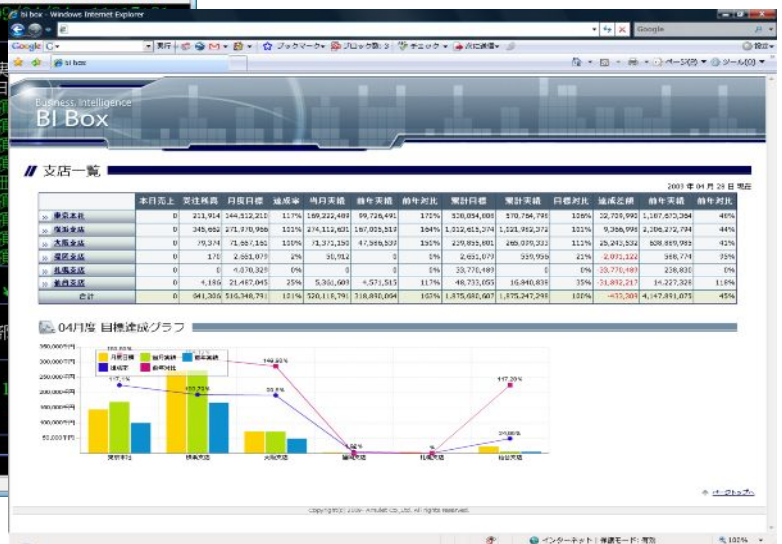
bi box - Windows Internet Explorer

Google

bi box

Business Intelligence
BI Box

支店一覧

2003 年 04 月 28 日 現在

| | 本日売上 | 受注残高 | 月度目標 | 達成率 | 当月実績 | 前年実績 | 前年対比 | 累計目標 | 累計実績 | 目標対比 | 達成差額 | 前年実績 | 前年対比 |
|---|---|---|---|---|---|---|---|---|---|---|---|---|---|
| 東京本社 | 0 | 211,914 | 144,312,218 | 117% | 169,222,489 | 99,726,491 | 170% | 538,054,808 | 570,764,798 | 106% | 32,709,990 | 1,187,673,364 | 48% |
| 横浜支店 | 0 | 345,682 | 271,978,966 | 101% | 274,112,631 | 167,035,513 | 164% | 1,012,615,374 | 1,021,982,372 | 101% | 9,366,998 | 2,306,272,794 | 44% |
| 大阪支店 | 0 | 79,374 | 71,667,161 | 100% | 71,371,150 | 47,568,539 | 150% | 239,855,601 | 265,078,333 | 111% | 25,243,532 | 638,889,993 | 41% |
| 福岡支店 | 0 | 176 | 2,651,079 | 2% | 50,912 | 0 | 0% | 2,651,079 | 559,956 | 21% | -2,091,122 | 588,774 | 95% |
| 札幌支店 | 0 | 0 | 4,870,329 | 0% | 0 | 0 | 0% | 33,770,489 | 0 | 0% | -33,770,489 | 238,830 | 0% |
| 仙台支店 | 0 | 4,160 | 21,467,045 | 25% | 5,361,609 | 4,571,515 | 117% | 48,733,055 | 16,840,838 | 35% | -31,892,217 | 14,227,328 | 118% |
| 合計 | 0 | 641,306 | 516,348,791 | 101% | 520,118,791 | 318,830,064 | 163% | 1,875,680,607 | 1,875,247,298 | 100% | -433,309 | 4,147,891,075 | 45% |

04月度 目標達成グラフ

月度目標 当月実績 前年実績 達成率 前年対比

350,000千円 300,000千円 250,000千円 200,000千円 150,000千円 100,000千円 50,000千円

東京本社 横浜支店 大阪支店 福岡支店 札幌支店 仙台支店

163.88% 117.% 100.78% 149.98% 99.6% 117.28% 24.98%

ページトップへ

Copyright(c) 2006- Amulet Co., Ltd. All rights reserved.

インターネット | 保護モード: 有効 100%